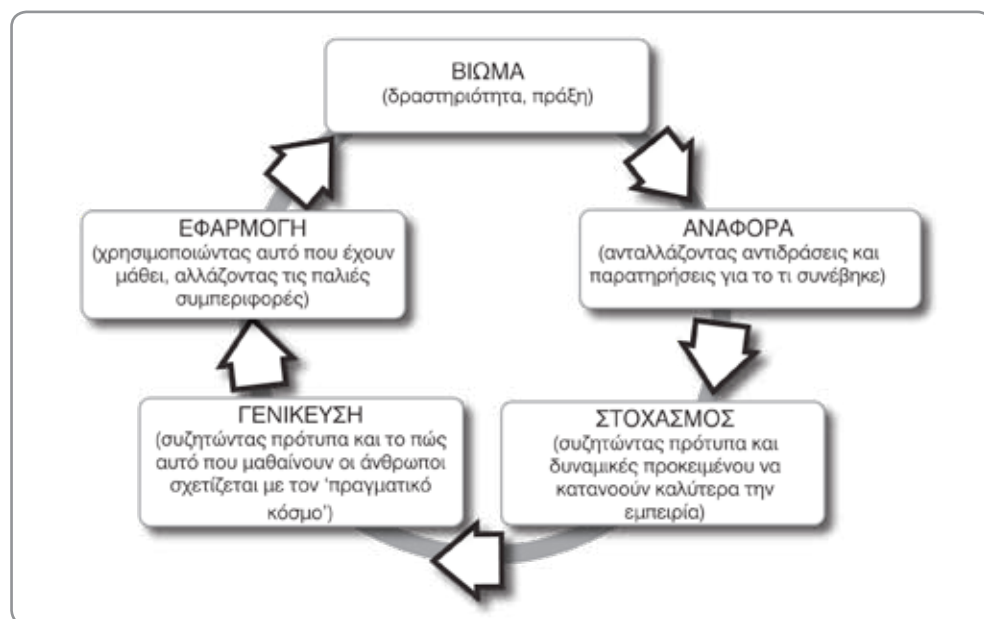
ΒΙΩΜΑ
(δραστηριότητα, πράξη)

ΑΝΑΦΟΡΑ
(ανταλλάζοντας αντιδράσεις και παρατηρήσεις για το τι συνέβηκε)

ΣΤΟΧΑΣΜΟΣ
(συζητώντας πρότυπα και δυναμικές προκειμένου να κατανοούν καλύτερα την εμπειρία)

ΓΕΝΙΚΕΥΣΗ
(συζητώντας πρότυπα και το πώς αυτό που μαθαίνουν οι άνθρωποι σχετίζεται με τον 'πραγματικό κόσμο')

ΕΦΑΡΜΟΓΗ
(χρησιμοποιώντας αυτό που έχουν μάθει, αλλάζοντας τις παλιές συμπεριφορές)